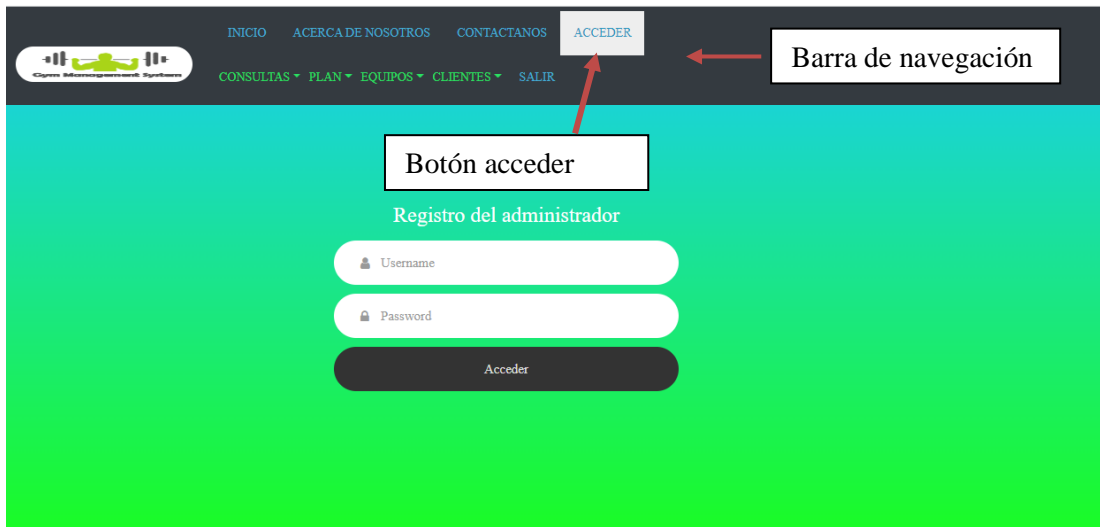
Gym Management System

INICIO ACERCA DE NOSOTROS CONTACTANOS ACCEDER

CONSULTAS ▾ PLAN ▾ EQUIPOS ▾ CLIENTES ▾ SALIR

Barra de navegación

Botón acceder

Registro del administrador

Username

Password

Acceder